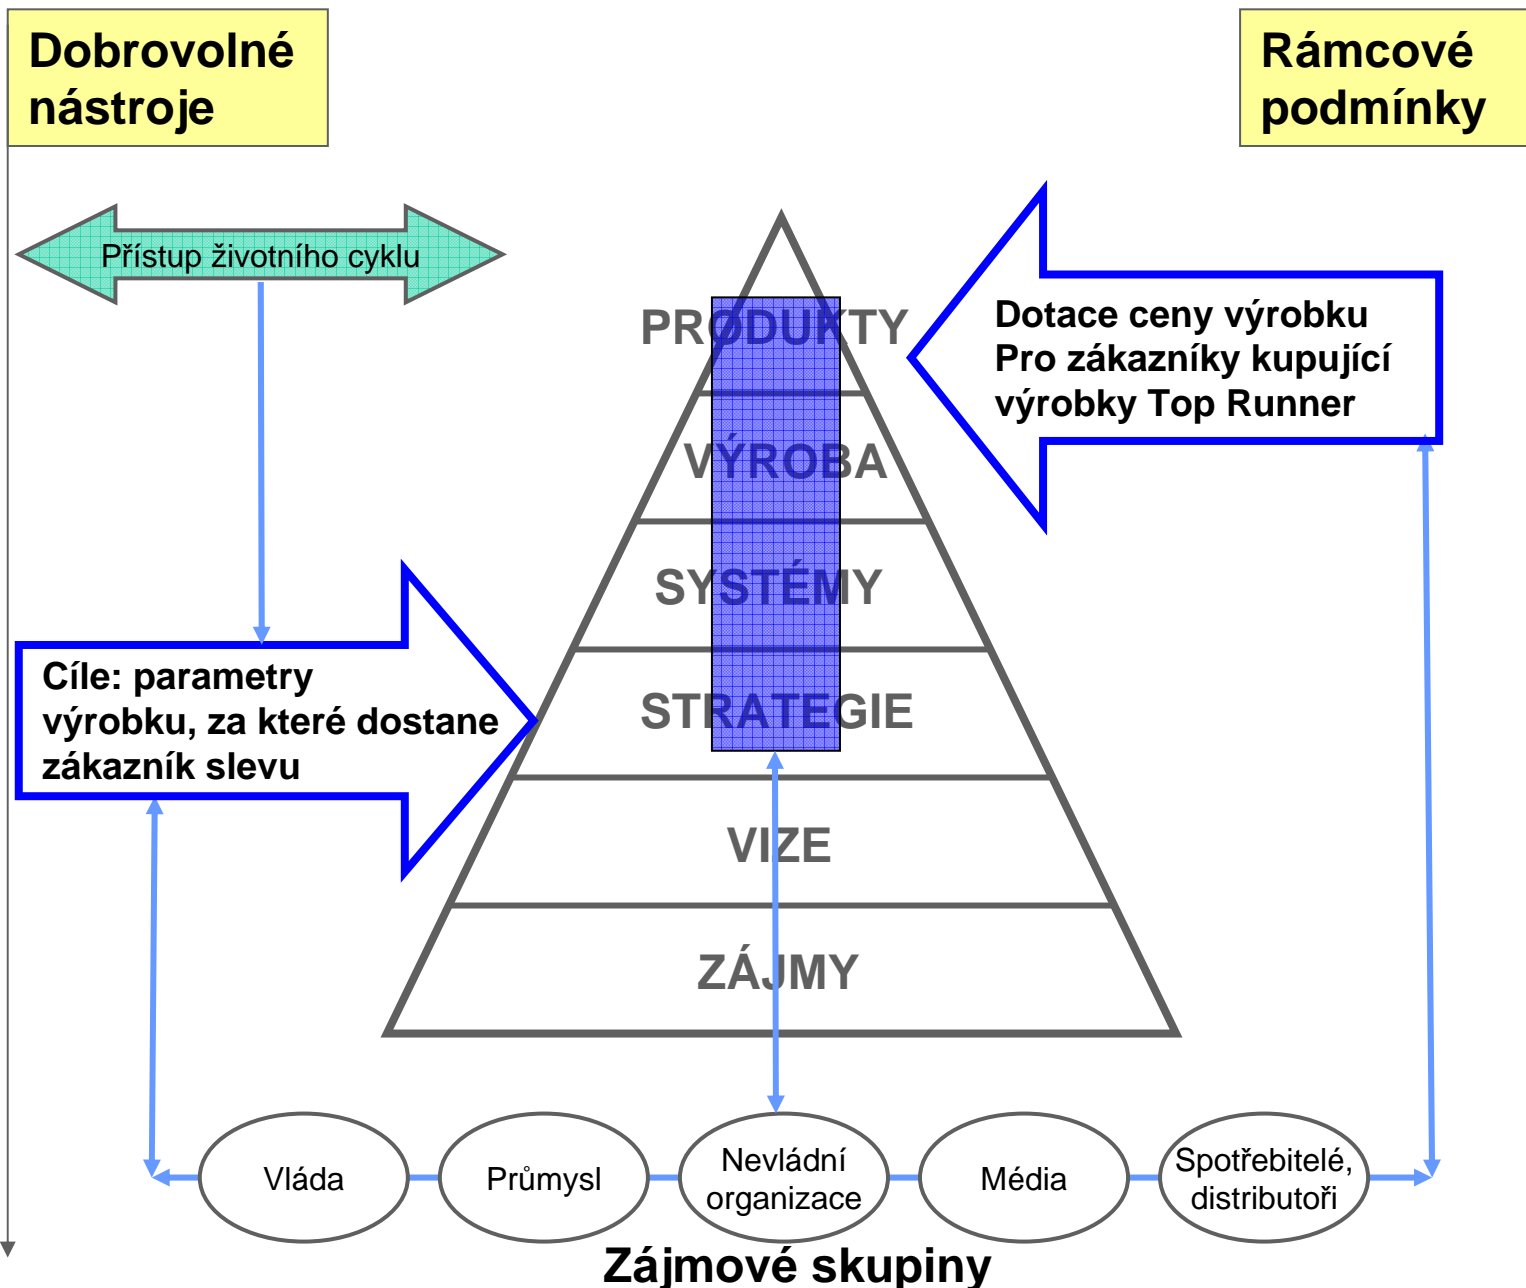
Dobrovolné nástroje

Rámcové podmínky

Přístup životního cyklu

PRODUKTY

VÝROBA

SYSTÉMY

STRATEGIE

VIZE

ZÁJMY

Dotace ceny výrobku Pro zákazníky kupující výrobky Top Runner

Cíle: parametry výrobku, za které dostane zákazník slevu

Vláda

Průmysl

Nevládní organizace

Média

Spotřebitelé, distributoři

Zájmové skupiny